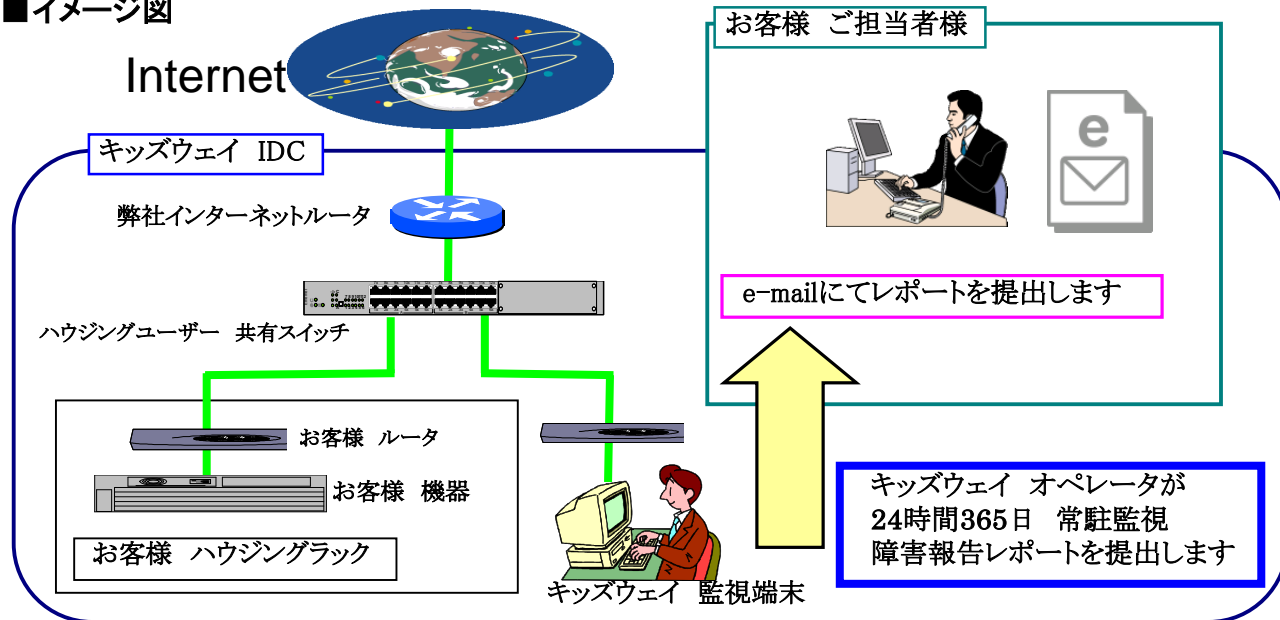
■イメージ図

Internet

お客様 ご担当者様

e

e-mailにてレポートを提出します

キッズウェイ IDC

弊社インターネットルータ

ハウジングユーザー 共有スイッチ

お客様 ルータ

お客様 機器

お客様 ハウジングラック

キッズウェイ 監視端末

キッズウェイ オペレータが
24時間365日 常駐監視
障害報告レポートを提出します